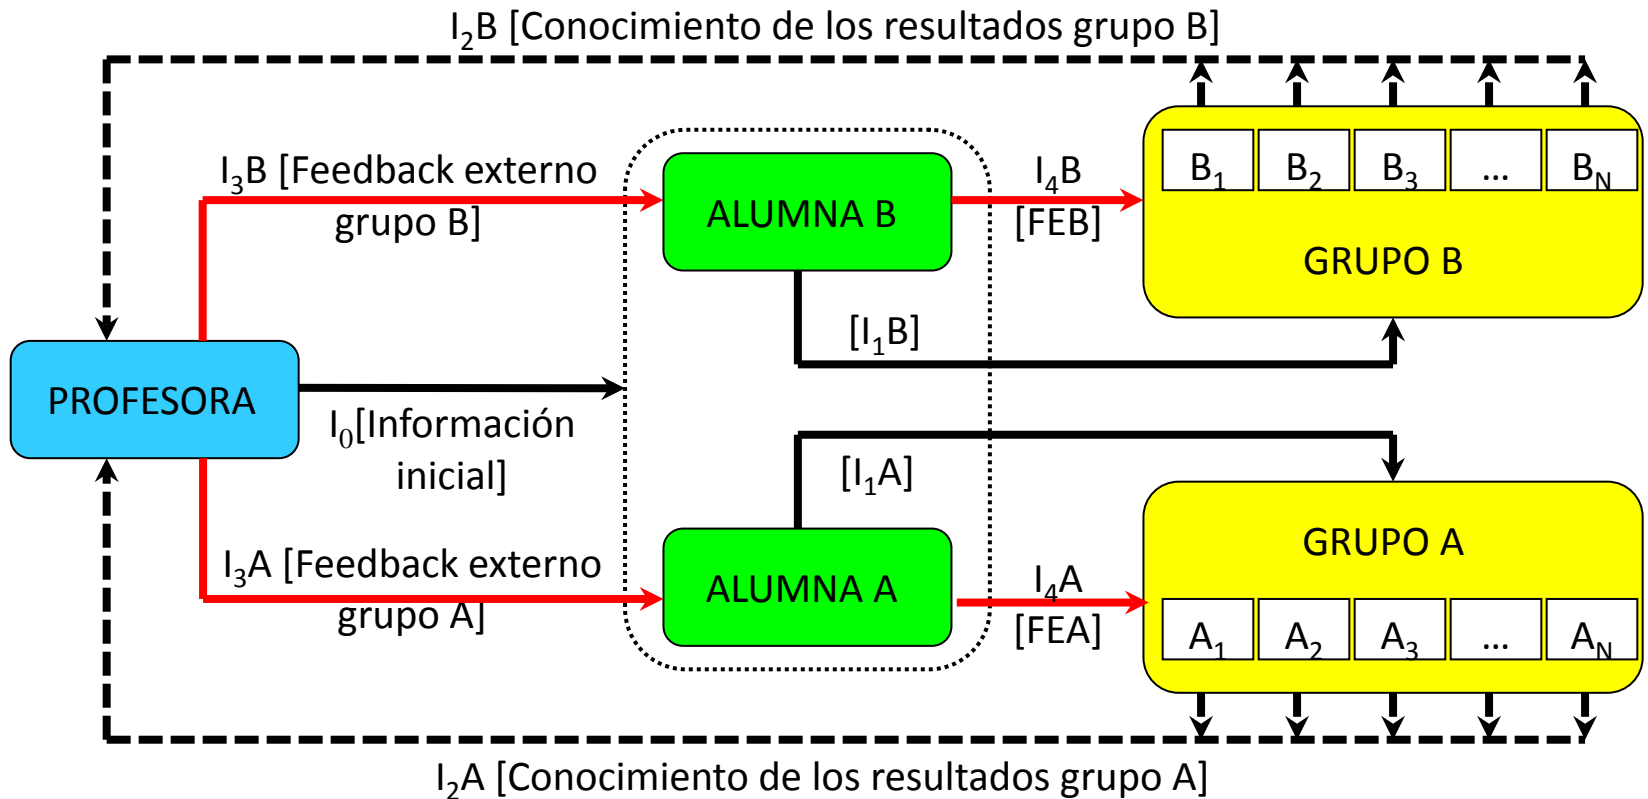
$I_2B$ [Conocimiento de los resultados grupo B]

$I_3B$ [Feedback externo grupo B]

ALUMNA B

$I_4B$ [FEB]

$B_1$ | $B_2$ | $B_3$ | ... | $B_N$

GRUPO B

[$I_1B$]

PROFESORA

$I_0$[Información inicial]

[$I_1A$]

GRUPO A

$I_3A$ [Feedback externo grupo A]

ALUMNA A

$I_4A$ [FEA]

$A_1$ | $A_2$ | $A_3$ | ... | $A_N$

$I_2A$ [Conocimiento de los resultados grupo A]